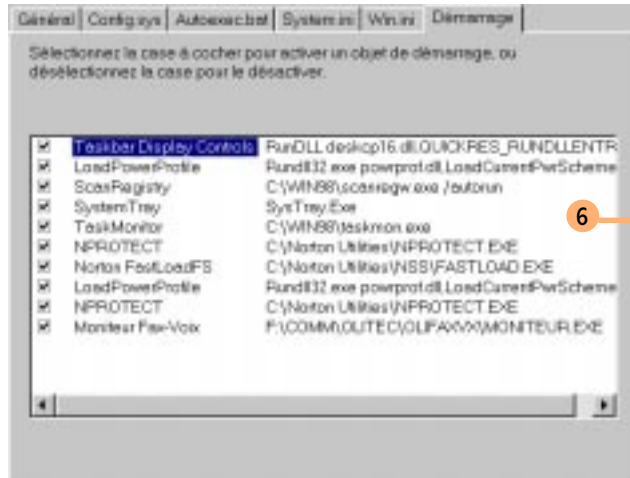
Général | Config.sys | Autoexec.bat | System.ini | Win.ini | Démarrage

Sélectionnez la case à cocher pour activer un objet de démarrage, ou désélectionnez la case pour le désactiver.

| | | |
|---|---|---|
| ☑ | Taskbar Display Controls | RunDLL deskcp16.dll,QUICKRES_RUNDLLENTR |
| ☑ | LoadPowerProfile | Rundll32.exe powrprof.dll,LoadCurrentPwrScheme |
| ☑ | ScanRegistry | C:\WIN98\scanregw.exe /autorun |
| ☑ | SystemTray | SysTray.Exe |
| ☑ | TaskMonitor | C:\WIN98\taskmon.exe |
| ☑ | NPROTECT | C:\Norton Utilities\NPROTECT.EXE |
| ☑ | Norton FastLoadFS | C:\Norton Utilities\NSS\FASTLOAD.EXE |
| ☑ | LoadPowerProfile | Rundll32.exe powrprof.dll,LoadCurrentPwrScheme |
| ☑ | NPROTECT | C:\Norton Utilities\NPROTECT.EXE |
| ☑ | Moniteur Fax-Voix | F:\COMM\OLITEC\OLIFAXVX\MONITEUR.EXE |

6